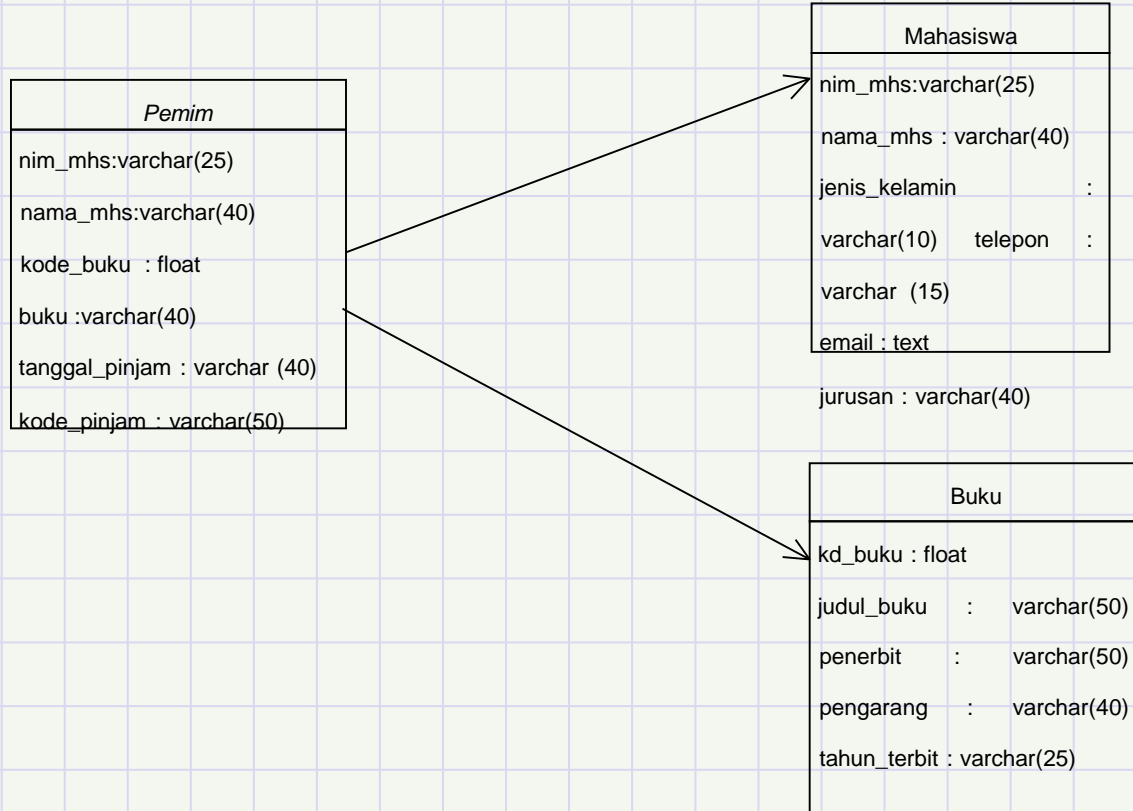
Pemim

nim_mhs:varchar(25)

nama_mhs:varchar(40)

kode_buku : float

buku :varchar(40)

tanggal_pinjam : varchar (40)

kode_pinjam : varchar(50)

Mahasiswa

nim_mhs:varchar(25)

nama_mhs : varchar(40)

jenis_kelamin : varchar(10) telepon : varchar (15)

email : text

jurusan : varchar(40)

Buku

kd_buku : float

judul_buku : varchar(50)

penerbit : varchar(50)

pengarang : varchar(40)

tahun_terbit : varchar(25)